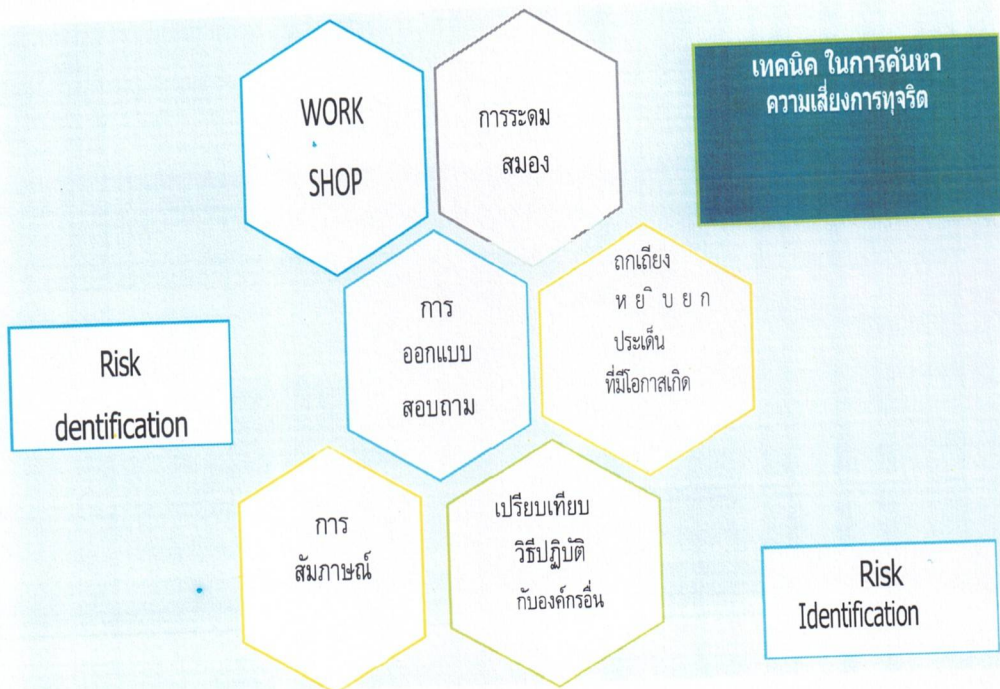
WORK SHOP

การระดม สมอง

เทคนิค ในการค้นหา ความเสี่ยงการทุจริต

การ ออกแบบ สอบถาม

ถกเถียง ห ย ิ บ ย ก ประเด็น ที่มีโอกาสเกิด

Risk dentification

การ สัมภาษณ์

เปรียบเทียบ วิธีปฏิบัติ กับองค์กรอื่น

Risk Identification